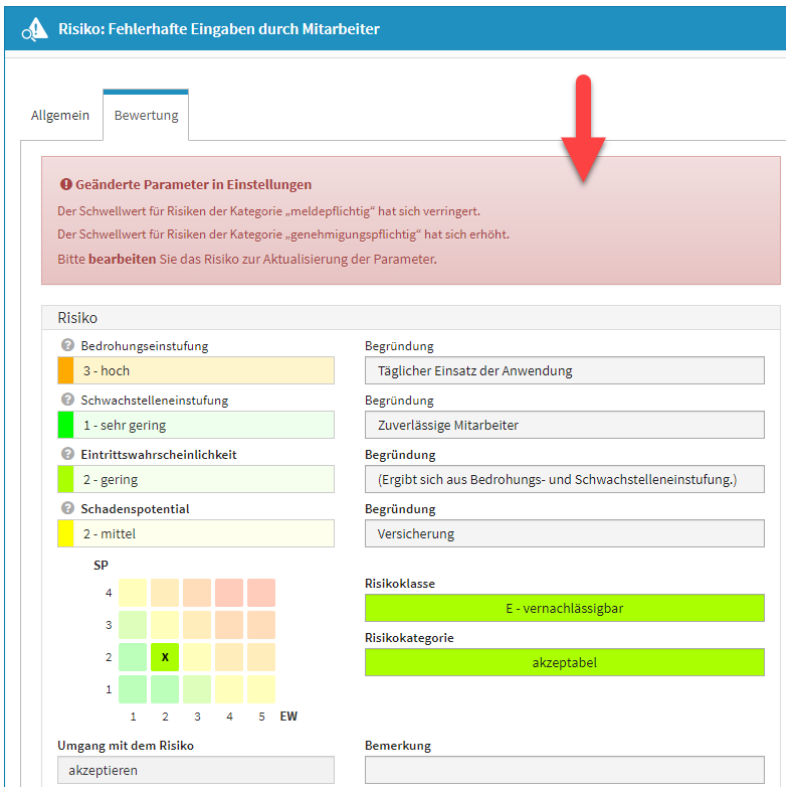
Risiko: Fehlerhafte Eingaben durch Mitarbeiter

Allgemein Bewertung

Geänderte Parameter in Einstellungen

Der Schwellwert für Risiken der Kategorie „meldepflichtig" hat sich verringert.

Der Schwellwert für Risiken der Kategorie „genehmigungspflichtig" hat sich erhöht.

Bitte **bearbeiten** Sie das Risiko zur Aktualisierung der Parameter.

Risiko

Bedrohungseinstufung
3 - hoch

Begründung
Täglicher Einsatz der Anwendung

Schwachstelleneinstufung
1 - sehr gering

Begründung
Zuverlässige Mitarbeiter

Eintrittswahrscheinlichkeit
2 - gering

Begründung
(Ergibt sich aus Bedrohungs- und Schwachstelleneinstufung.)

Schadenspotential
2 - mittel

Begründung
Versicherung

SP
4
3
2 X
1
1 2 3 4 5 EW

Risikoklasse
E - vernachlässigbar

Risikokategorie
akzeptabel

Umgang mit dem Risiko
akzeptieren

Bemerkung